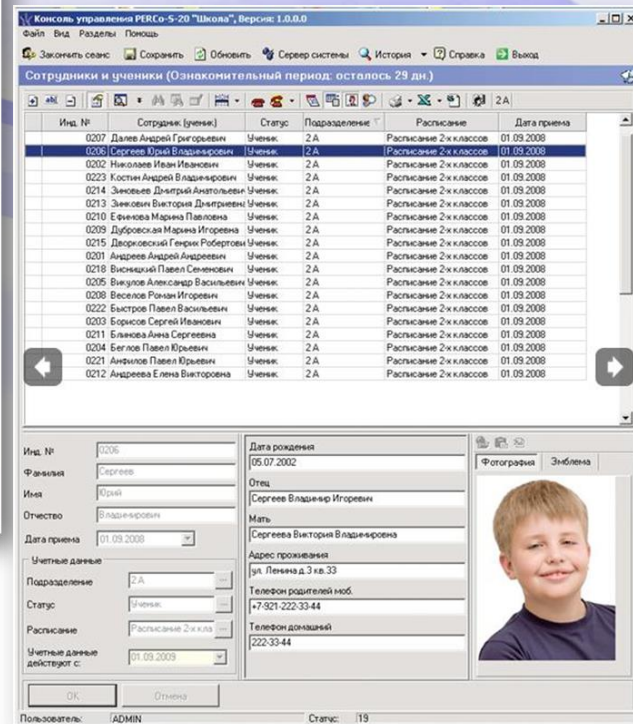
Консоль управления PERCo-S-20 "Школа", Версия: 1.0.0.0

Файл Вид Разделы Помощь

Закончить сеанс Сохранить Обновить Сервер системы История Справка Выход

Сотрудники и ученики (Ознакомительный период: осталось 29 дн.)

2А

| Инд. № | Сотрудник (ученик) | Статус | Подразделение | Расписание | Дата приема |
|---|---|---|---|---|---|
| 0207 | Далев Андрей Григорьевич | Ученик | 2А | Расписание 2-х классов | 01.09.2008 |
| 0206 | Сергеев Юрий Владимирович | Ученик | 2А | Расписание 2-х классов | 01.09.2008 |
| 0202 | Николаев Иван Иванович | Ученик | 2А | Расписание 2-х классов | 01.09.2008 |
| 0223 | Костин Андрей Владимирович | Ученик | 2А | Расписание 2-х классов | 01.09.2008 |
| 0214 | Зиновьев Дмитрий Анатольевич | Ученик | 2А | Расписание 2-х классов | 01.09.2008 |
| 0213 | Зинкович Виктория Дмитриевна | Ученик | 2А | Расписание 2-х классов | 01.09.2008 |
| 0210 | Ефимова Марина Павловна | Ученик | 2А | Расписание 2-х классов | 01.09.2008 |
| 0209 | Дубровская Марина Игоревна | Ученик | 2А | Расписание 2-х классов | 01.09.2008 |
| 0215 | Дворковский Генрих Робертович | Ученик | 2А | Расписание 2-х классов | 01.09.2008 |
| 0201 | Андреев Андрей Андреевич | Ученик | 2А | Расписание 2-х классов | 01.09.2008 |
| 0218 | Висницкий Павел Семенович | Ученик | 2А | Расписание 2-х классов | 01.09.2008 |
| 0205 | Вихулов Александр Васильевич | Ученик | 2А | Расписание 2-х классов | 01.09.2008 |
| 0208 | Веселов Роман Игоревич | Ученик | 2А | Расписание 2-х классов | 01.09.2008 |
| 0222 | Быстров Павел Васильевич | Ученик | 2А | Расписание 2-х классов | 01.09.2008 |
| 0203 | Борисов Сергей Иванович | Ученик | 2А | Расписание 2-х классов | 01.09.2008 |
| 0211 | Блинова Анна Сергеевна | Ученик | 2А | Расписание 2-х классов | 01.09.2008 |
| 0204 | Беглов Павел Юрьевич | Ученик | 2А | Расписание 2-х классов | 01.09.2008 |
| 0221 | Анфилов Павел Юрьевич | Ученик | 2А | Расписание 2-х классов | 01.09.2008 |
| 0212 | Андреева Елена Викторовна | Ученик | 2А | Расписание 2-х классов | 01.09.2008 |

Инд. № 0206
Фамилия Сергеев
Имя Юрий
Отчество Владимирович
Дата приема 01.09.2008
Учетные данные
Подразделение 2А
Статус Ученик
Расписание Расписание 2-х кла
Учетные данные действуют с: 01.09.2009

Дата рождения
05.07.2002
Отец
Сергеев Владимир Игоревич
Мать
Сергеева Виктория Владимировна
Адрес проживания
ул. Ленина д.3 кв.33
Телефон родителей моб.
+7-921-222-33-44
Телефон домашний
222-33-44

Фотография Эмблема

OK Отмена

Пользователь: ADMIN Статус: 19